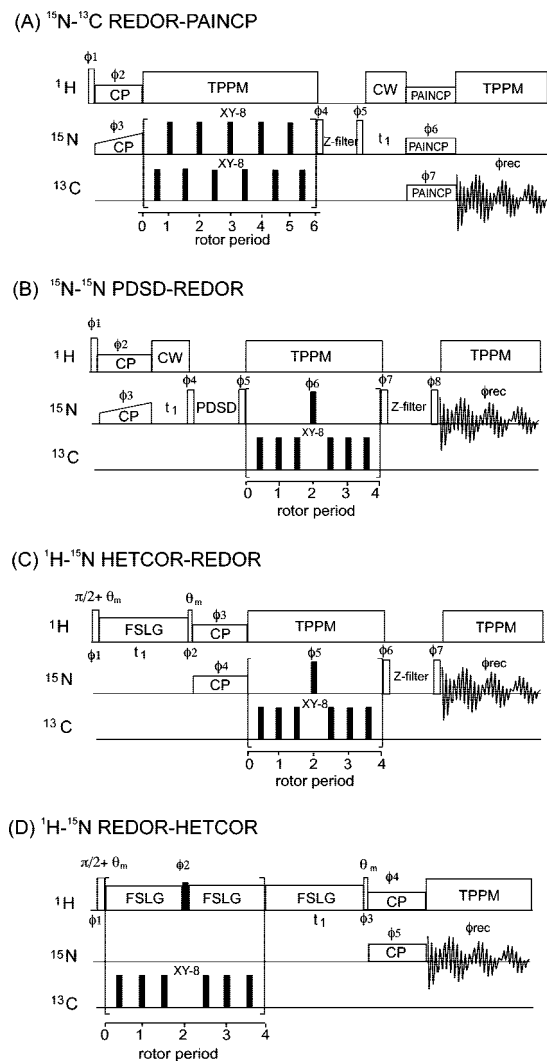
(A) $^{15}$N-$^{13}$C REDOR-PAINCP

$\phi1$
$\phi2$
$^1$H
CP
TPPM
CW
PAINCP
TPPM
$\phi3$
XY-8
$\phi4$
$\phi5$
$^{15}$N
CP
Z-filter
$t_1$
$\phi6$
PAINCP
XY-8
$\phi7$
$\phi$rec
$^{13}$C
PAINCP
0 1 2 3 4 5 6
rotor period

(B) $^{15}$N-$^{15}$N PDSD-REDOR

$\phi1$
$\phi2$
$^1$H
CP
CW
TPPM
TPPM
$\phi3$
$\phi4$
$\phi5$
$\phi6$
$\phi7$
$\phi8$
$^{15}$N
CP
$t_1$
PDSD
Z-filter
$\phi$rec
XY-8
$^{13}$C
0 1 2 3 4
rotor period

(C) $^1$H-$^{15}$N HETCOR-REDOR

$\pi/2+\theta_m$
$\theta_m$
$\phi3$
$^1$H
FSLG
CP
TPPM
TPPM
$t_1$
$\phi1$
$\phi2$
$\phi4$
$\phi5$
$\phi6$
$\phi7$
$^{15}$N
CP
Z-filter
$\phi$rec
XY-8
$^{13}$C
0 1 2 3 4
rotor period

(D) $^1$H-$^{15}$N REDOR-HETCOR

$\pi/2+\theta_m$
$\phi2$
$\theta_m$
$\phi4$
$^1$H
FSLG
FSLG
FSLG
CP
TPPM
$\phi1$
$t_1$
$\phi3$
$\phi5$
$\phi$rec
$^{15}$N
CP
XY-8
$^{13}$C
0 1 2 3 4
rotor period